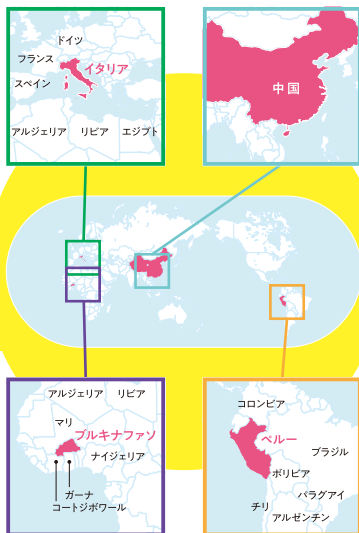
ドイツ
フランス
スペイン
イタリア
アルジェリア
リビア
エジプト

中国

アルジェリア
リビア
マリ
ブルキナファソ
ナイジェリア
ガーナ
コートジボワール

コロンビア
ペルー
ブラジル
ボリビア
パラグアイ
チリ
アルゼンチン